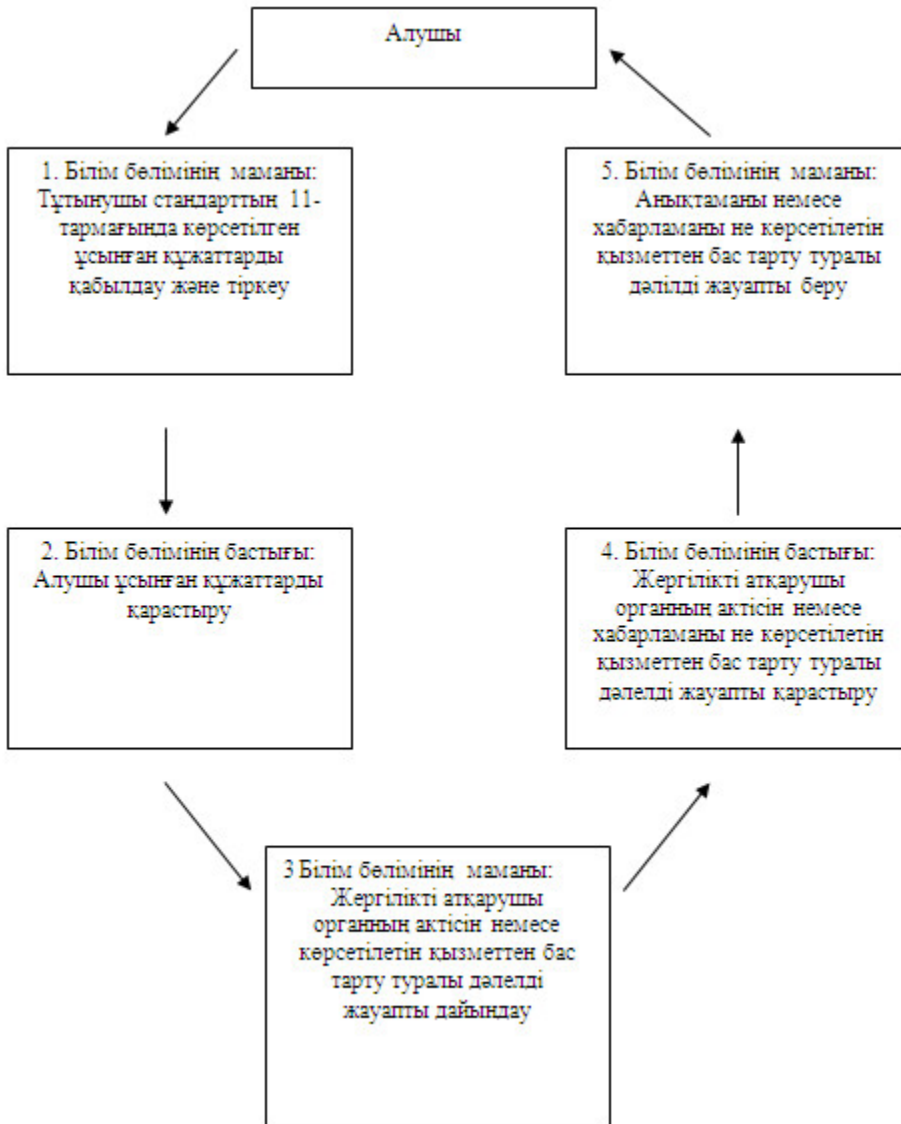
Алушы

1. Білім бөлімінің маманы: Тұтынушы стандарттың 11-тармағында көрсетілген ұсынған құжаттарды қабылдау және тіркеу

2. Білім бөлімінің бастығы: Алушы ұсынған құжаттарды қарастыру

3 Білім бөлімінің маманы: Жергілікті атқарушы органның актісін немесе көрсетілетін қызметтен бас тарту туралы дәлелді жауапты дайындау

4. Білім бөлімінің бастығы: Жергілікті атқарушы органның актісін немесе хабарламаны не көрсетілетін қызметтен бас тарту туралы дәлелді жауапты қарастыру

5. Білім бөлімінің маманы: Анықтаманы немесе хабарламаны не көрсетілетін қызметтен бас тарту туралы дәлілді жауапты беру